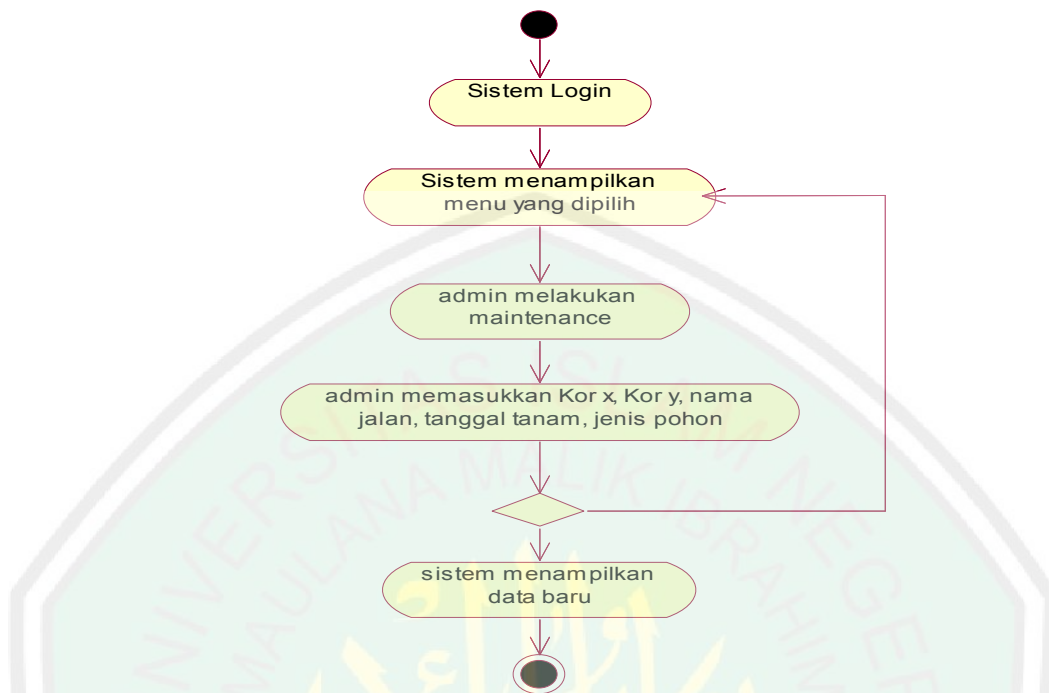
Sistem Login

Sistem menampilkan menu yang dipilih

admin melakukan maintenance

admin memasukkan Kor x, Kor y, nama jalan, tanggal tanam, jenis pohon

sistem menampilkan data baru

UNIVERSITAS ISLAM NEGERI MAULANA MALIK IBRAHIM